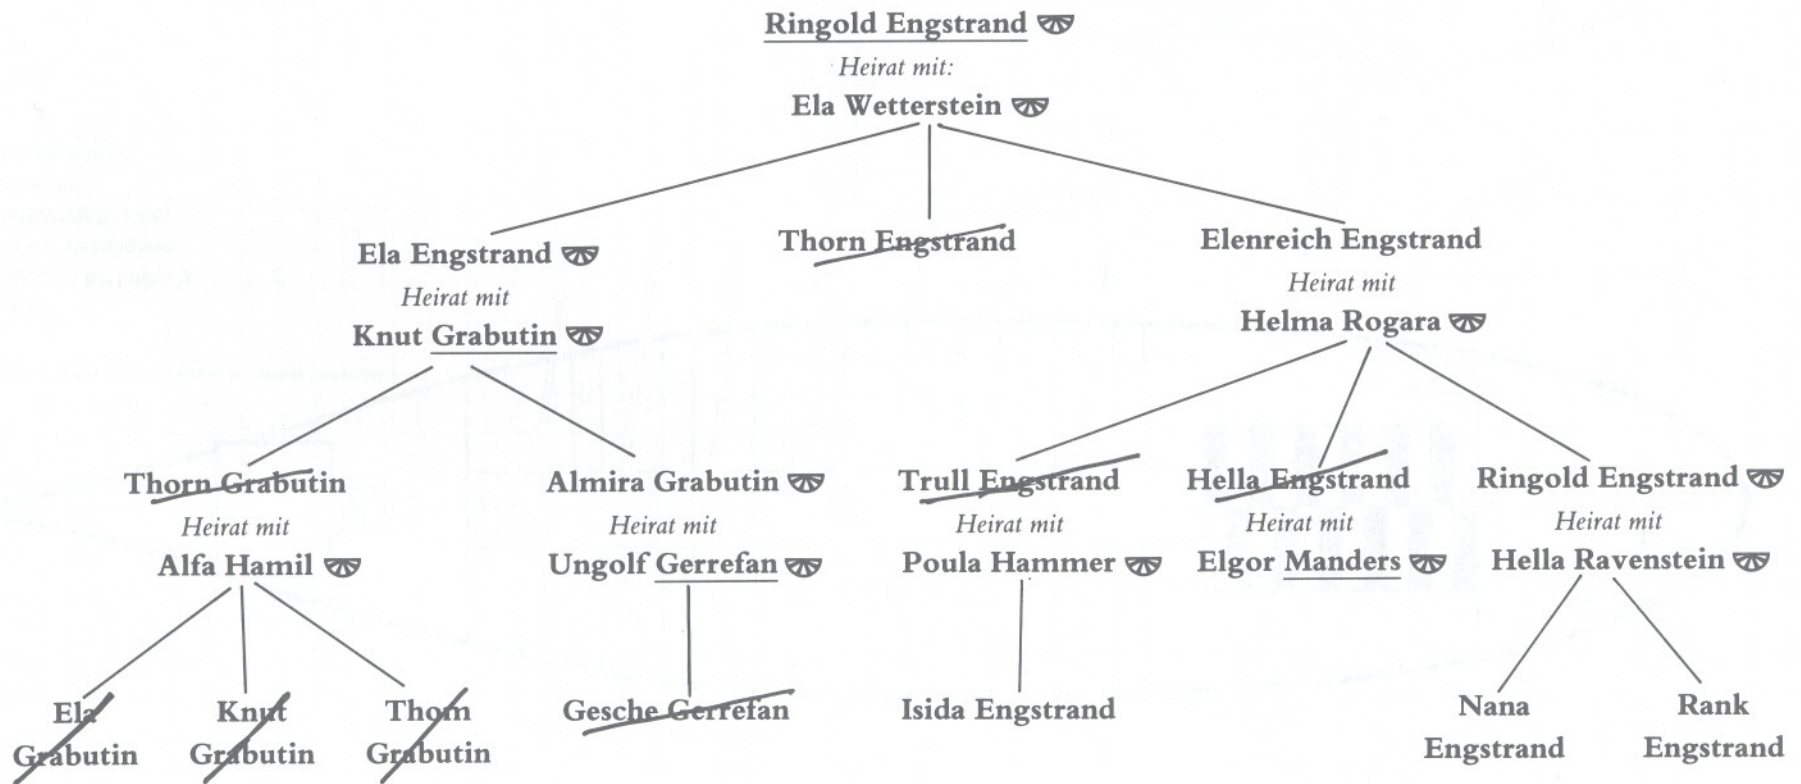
Ringold Engstrand
Heirat mit:
Ela Wetterstein

Ela Engstrand
Heirat mit
Knut Grabutin

Thorn Engstrand

Elenreich Engstrand
Heirat mit
Helma Rogara

Thorn Grabutin
Heirat mit
Alfa Hamil

Almira Grabutin
Heirat mit
Ungolf Gerrefan

Trull Engstrand
Heirat mit
Poula Hammer

Hella Engstrand
Heirat mit
Elgor Manders

Ringold Engstrand
Heirat mit
Hella Ravenstein

Ela Grabutin

Knut Grabutin

Thorn Grabutin

Gesche Gerrefan

Isida Engstrand

Nana Engstrand

Rank Engstrand